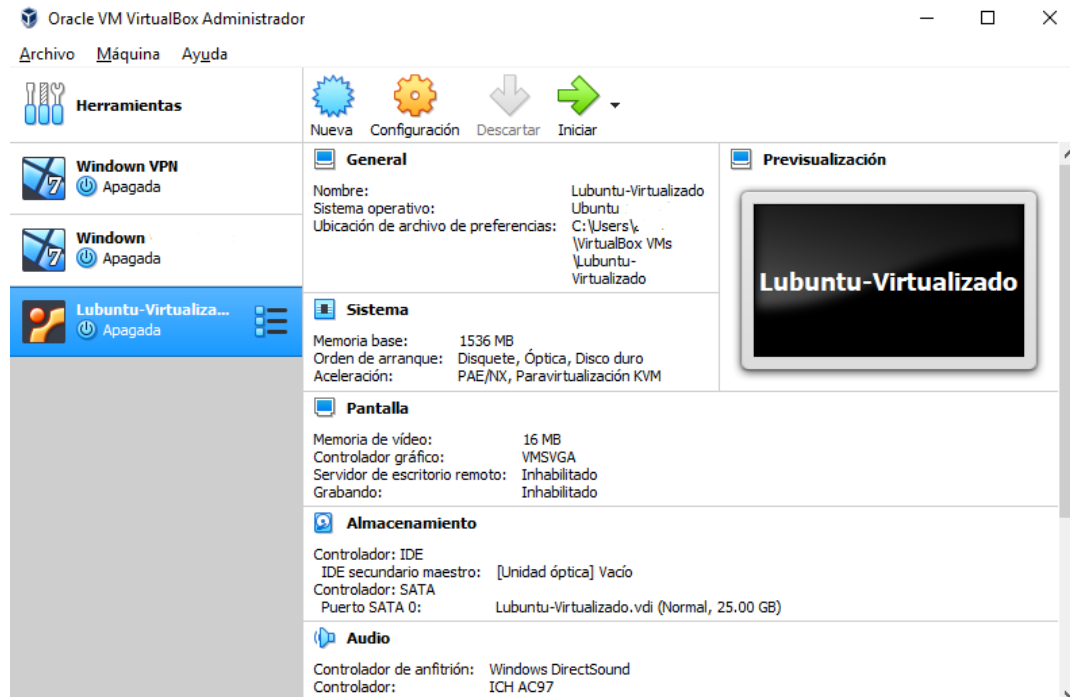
Oracle VM VirtualBox Administrador

Archivo Máquina Ayuda

Herramientas

Nueva Configuración Descartar Iniciar

Windown VPN
Apagada

Windown
Apagada

Lubuntu-Virtualiza...
Apagada

General

Nombre: Lubuntu-Virtualizado
Sistema operativo: Ubuntu
Ubicación de archivo de preferencias: C:\Users\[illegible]\VirtualBox VMs\Lubuntu-Virtualizado

Previsualización

Lubuntu-Virtualizado

Sistema

Memoria base: 1536 MB
Orden de arranque: Disquete, Óptica, Disco duro
Aceleración: PAE/NX, Paravirtualización KVM

Pantalla

Memoria de vídeo: 16 MB
Controlador gráfico: VMSVGA
Servidor de escritorio remoto: Inhabilitado
Grabando: Inhabilitado

Almacenamiento

Controlador: IDE
IDE secundario maestro: [Unidad óptica] Vacío
Controlador: SATA
Puerto SATA 0: Lubuntu-Virtualizado.vdi (Normal, 25.00 GB)

Audio

Controlador de anfitrión: Windows DirectSound
Controlador: ICH AC97